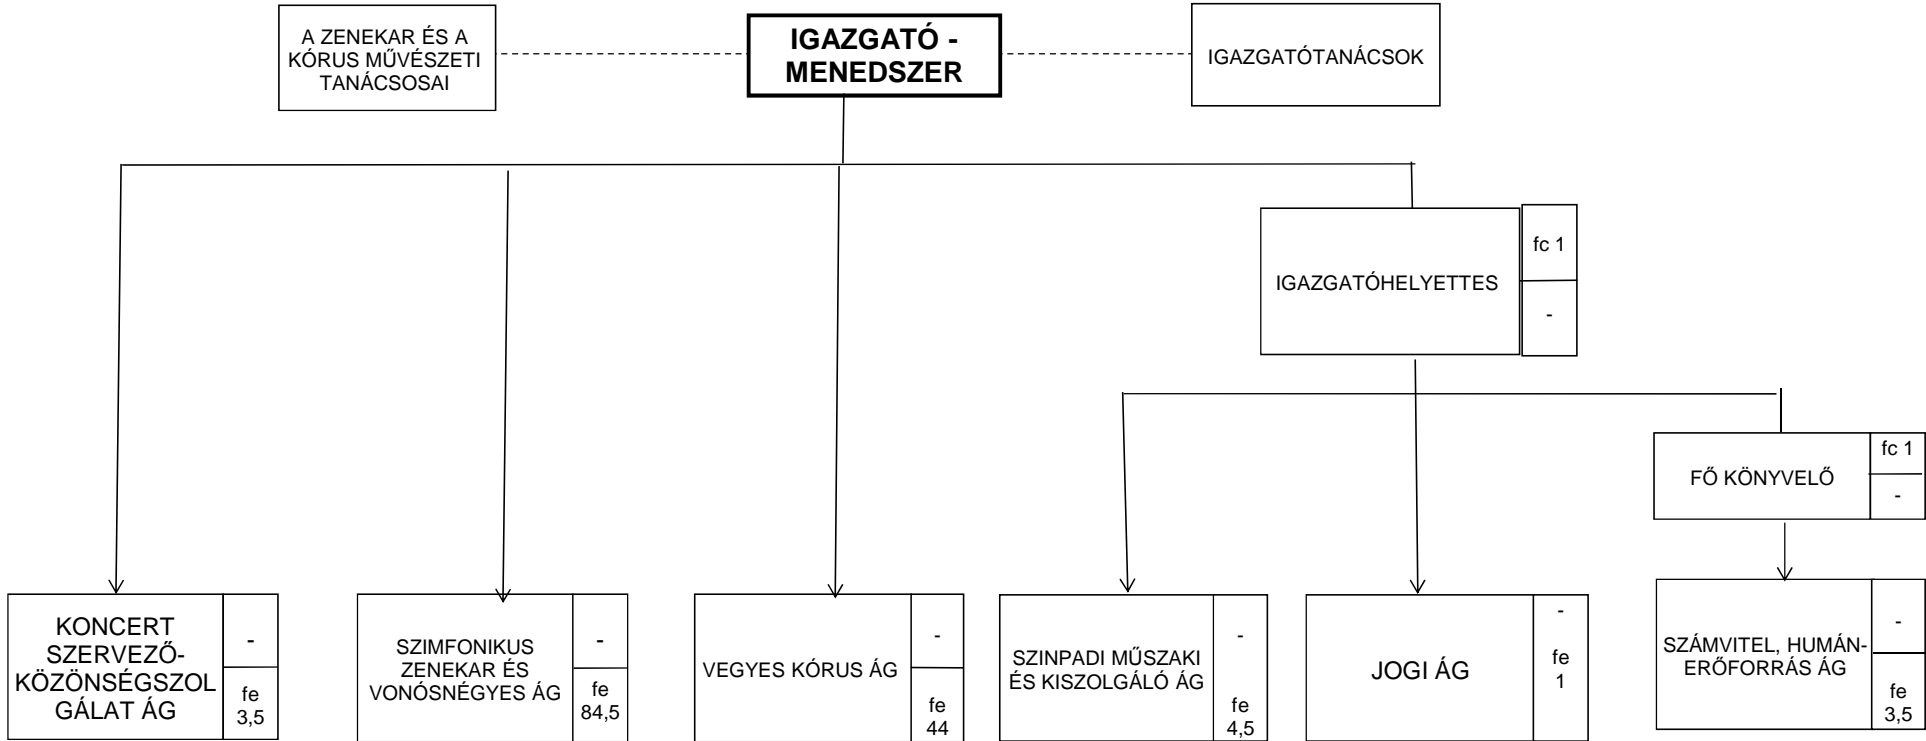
A ZENEKAR ÉS A KÓRUS MŰVÉSZETI TANÁCSOSAI

IGAZGATÓ - MENEDSZER

IGAZGATÓTANÁCSOK

IGAZGATÓHELYETTES

fc 1

-

FŐ KÖNYVELŐ

fc 1

-

KONCERT SZERVEZŐ-KÖZÖNSÉGSZOLGÁLAT ÁG

-

fe 3,5

SZIMFONIKUS ZENEKAR ÉS VONÓSNÉGYES ÁG

-

fe 84,5

VEGYES KÓRUS ÁG

-

fe 44

SZINPADI MŰSZAKI ÉS KISZOLGÁLÓ ÁG

-

fe 4,5

JOGI ÁG

-

fe 1

SZÁMVITEL, HUMÁN-ERŐFORRÁS ÁG

-

fe 3,5